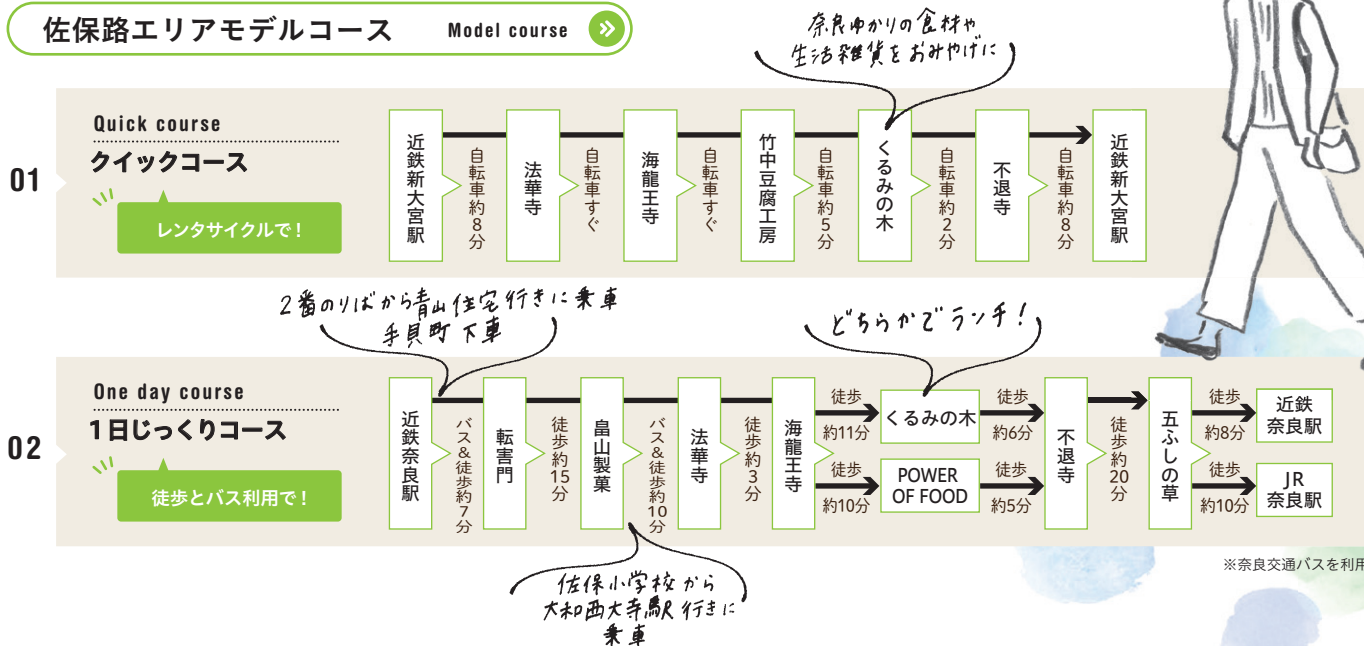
佐保路エリアモデルコース

Model course

奈良ゆかりの食材や
生活雑貨をおみやげに

Quick course
クイックコース

01

レンタサイクルで！

近鉄新大宮駅
自転車約8分
法華寺
自転車すぐ
海龍王寺
自転車すぐ
竹中豆腐工房
自転車約5分
くるみの木
自転車約2分
不退寺
自転車約8分
近鉄新大宮駅

2番のりばから青山住宅行きに乗車
手貝町下車

どちらかでランチ！

One day course
1日じっくりコース

02

徒歩とバス利用で！

近鉄奈良駅
バス&徒歩約7分
転害門
徒歩約15分
畠山製菓
バス&徒歩約10分
法華寺
徒歩約3分
海龍王寺
徒歩約11分
くるみの木
徒歩約6分
徒歩約10分
POWER OF FOOD
徒歩約5分
不退寺
徒歩約20分
五ふしの草
徒歩約8分
近鉄奈良駅
徒歩約10分
JR奈良駅

※奈良交通バスを利用

佐保小学校から
大和西大寺駅行きに
乗車